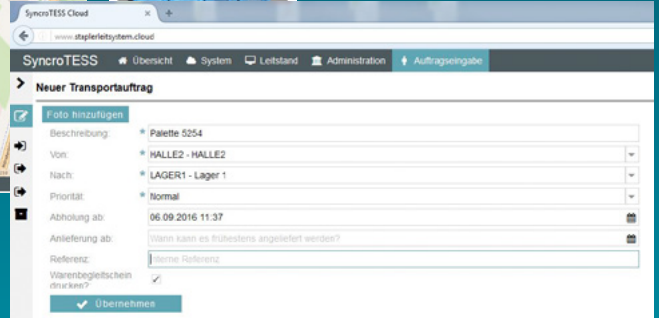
SyncroTESS Cloud ×

www.staplerleitsystem.cloud

SyncroTESS Übersicht System Leitstand Administration Auftragseingabe

Neuer Transportauftrag

Foto hinzufügen

Beschreibung: * Palette 5254

Von: * HALLE2 - HALLE2

Nach: * LAGER1 - Lager 1

Priorität: * Normal

Abholung ab: 06.09.2016 11:37

Anlieferung ab: Wann kann es frühestens angeliefert werden?

Referenz: Interne Referenz

Warenbegleitschein drucken? ✓

✔ Übernehmen